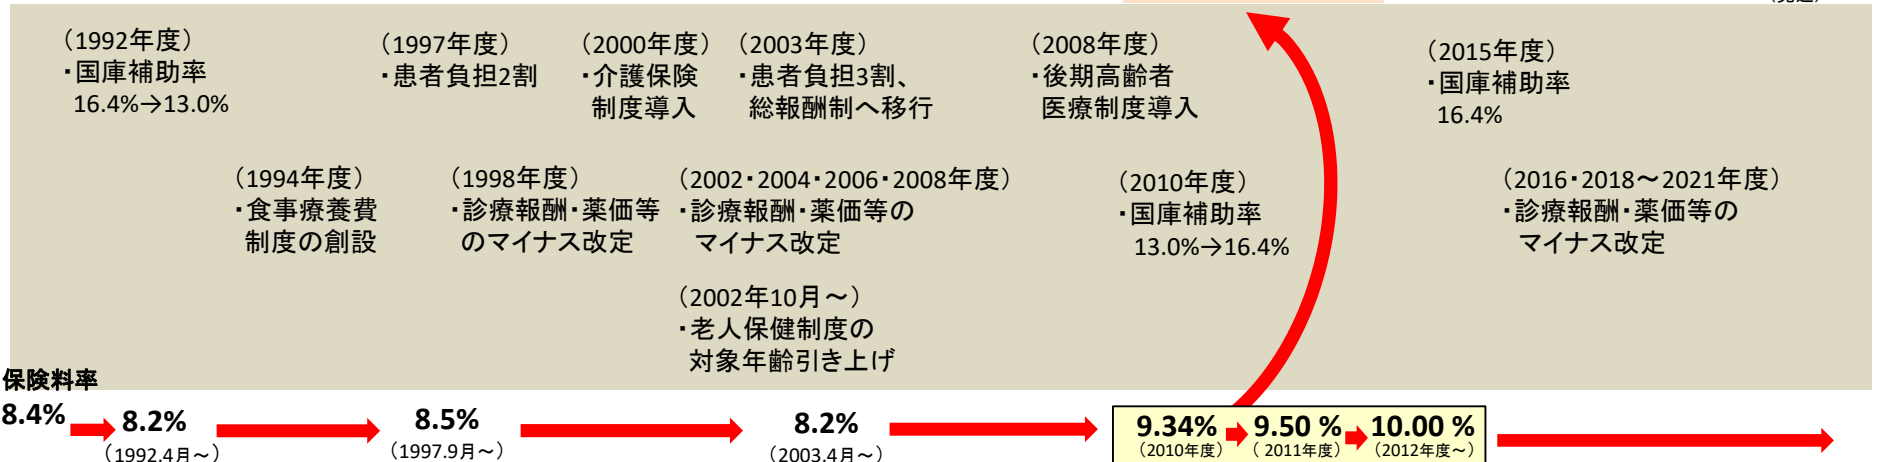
（1992年度）
・国庫補助率
16.4%→13.0%

（1997年度）
・患者負担2割

（2000年度）
・介護保険制度導入

（2003年度）
・患者負担3割、総報酬制へ移行

（2008年度）
・後期高齢者医療制度導入

（2015年度）
・国庫補助率
16.4%

（1994年度）
・食事療養費制度の創設

（1998年度）
・診療報酬・薬価等のマイナス改定

（2002・2004・2006・2008年度）
・診療報酬・薬価等のマイナス改定

（2010年度）
・国庫補助率
13.0%→16.4%

（2016・2018～2021年度）
・診療報酬・薬価等のマイナス改定

（2002年10月～）
・老人保健制度の対象年齢引き上げ

保険料率
8.4%

8.2%
（1992.4月～）

8.5%
（1997.9月～）

8.2%
（2003.4月～）

9.34%
（2010年度）

9.50 %
（2011年度）

10.00 %
（2012年度～）